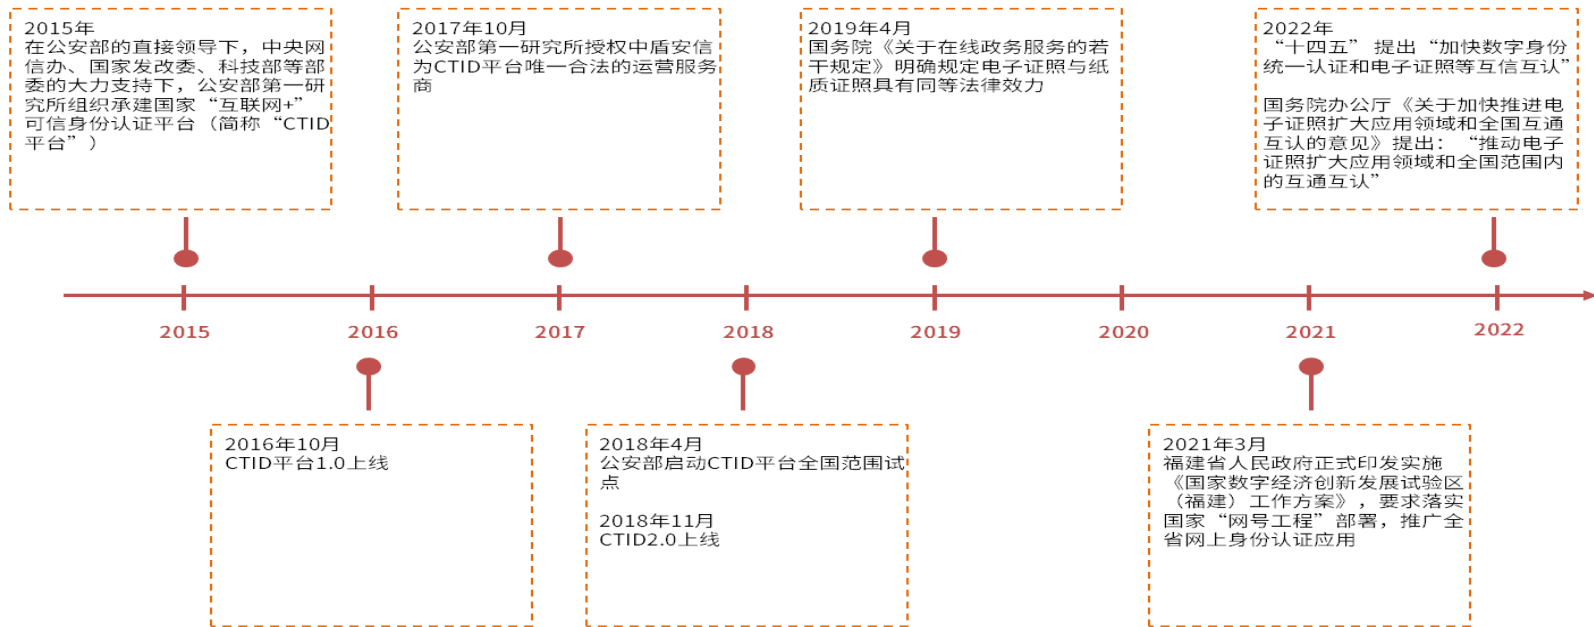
2015年
在公安部的直接领导下，中央网信办、国家发改委、科技部等部委的大力支持下，公安部第一研究所组织承建国家“互联网+”可信身份认证平台（简称“CTID平台”）

2017年10月
公安部第一研究所授权中盾安信为CTID平台唯一合法的运营服务商

2019年4月
国务院《关于在线政务服务的若干规定》明确规定电子证照与纸质证照具有同等法律效力

2022年
“十四五”提出“加快数字身份统一认证和电子证照等互信互认”

国务院办公厅《关于加快推进电子证照扩大应用领域和全国互通互认的意见》提出：“推动电子证照扩大应用领域和全国范围内的互通互认”

2015
2016
2017
2018
2019
2020
2021
2022

2016年10月
CTID平台1.0上线

2018年4月
公安部启动CTID平台全国范围试点

2018年11月
CTID2.0上线

2021年3月
福建省人民政府正式印发实施《国家数字经济创新发展试验区（福建）工作方案》，要求落实国家“网号工程”部署，推广全省网上身份认证应用